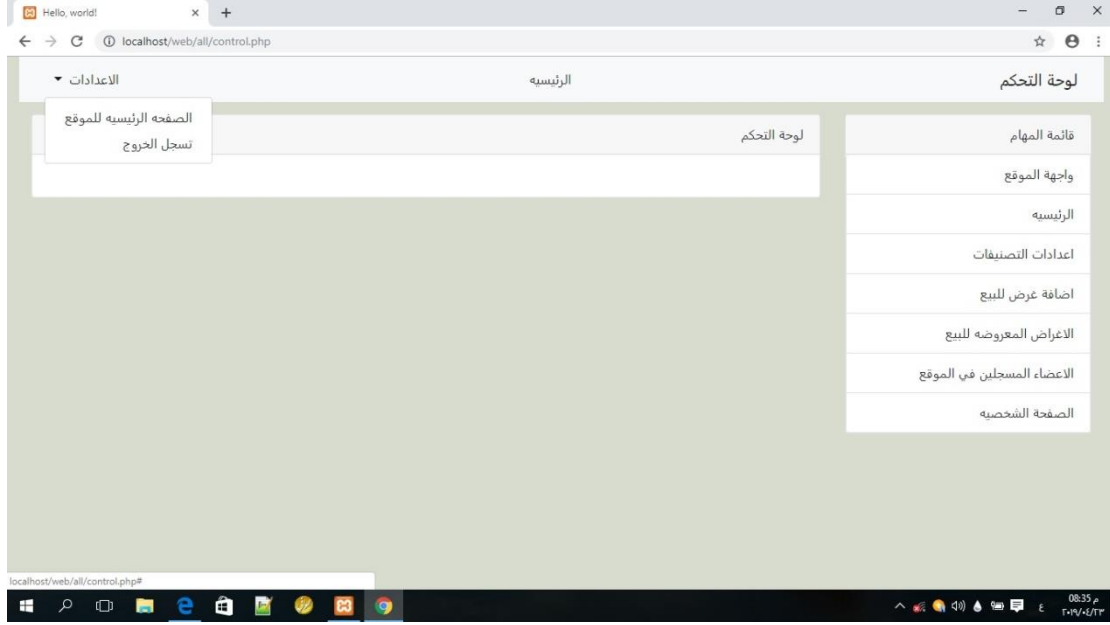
Hello, world!

localhost/web/all/control.php

لوحة التحكم

الرئيسيه

الاعدادات

الصفحه الرئيسيه للموقع

تسجل الخروج

لوحة التحكم

قائمة المهام

واجهة الموقع

الرئيسيه

اعدادات التصنيفات

اضافة غرض للبيع

الاغراض المعروضه للبيع

الاعضاء المسجلين في الموقع

الصفحة الشخصيه

localhost/web/all/control.php#

08:35 م
٢٠١٩/٠٤/٢٣